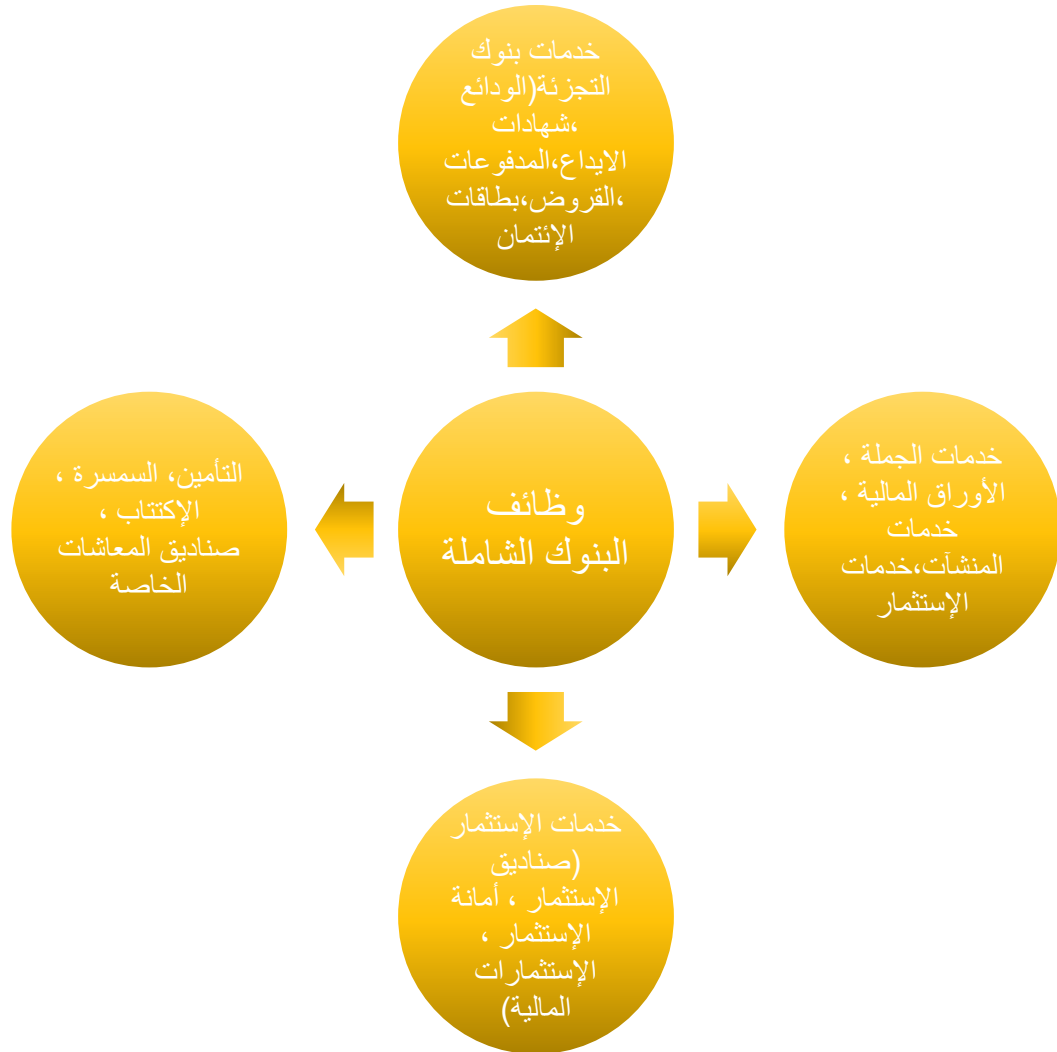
خدمات بنوك التجزئة(الودائع ،شهادات الايداع،المدفوعات ،القروض،بطاقات الإئتمان

وظائف البنوك الشاملة

التأمين، السمسرة ، الإكتتاب ، صناديق المعاشات الخاصة

خدمات الجملة ، الأوراق المالية ، خدمات المنشآت،خدمات الإستثمار

خدمات الإستثمار (صناديق الإستثمار ، أمانة الإستثمار ، الإستثمارات المالية)